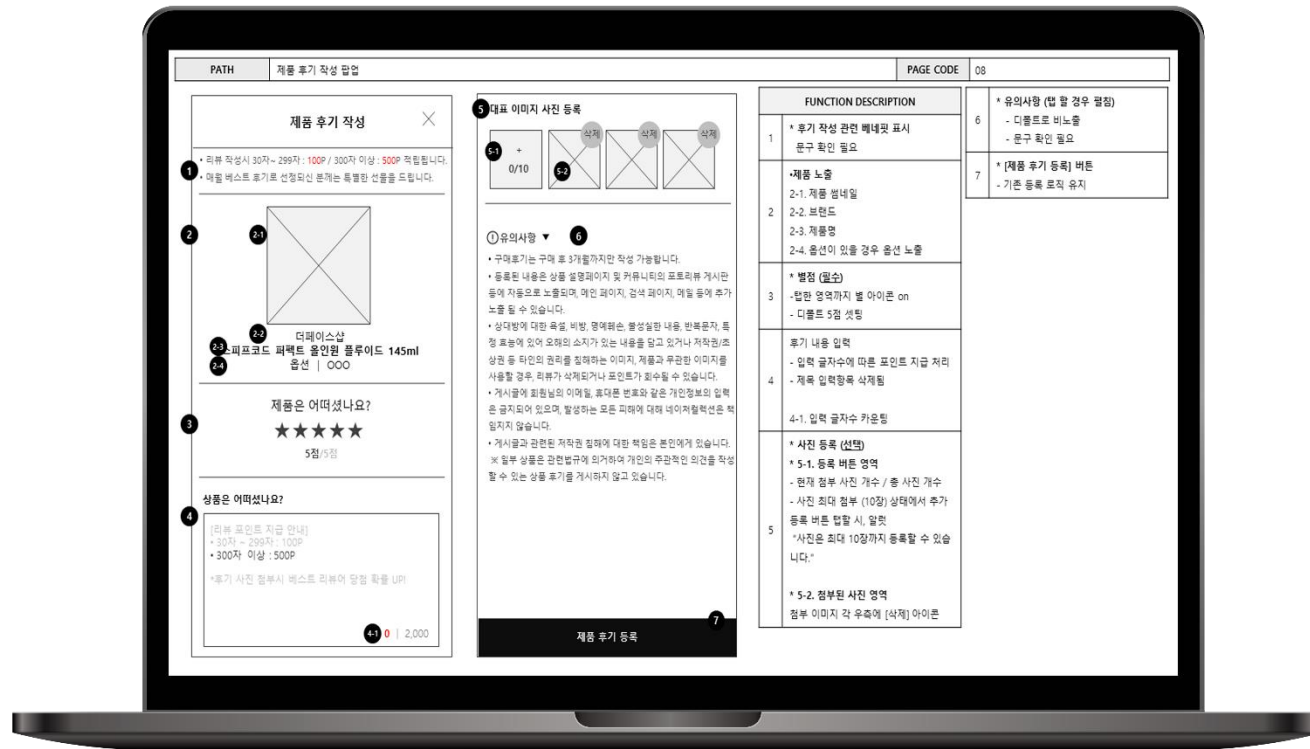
| PATH | 제품 후기 작성 팝업 | PAGE CODE | 08 |
|---|---|---|---|

제품 후기 작성

1 • 리뷰 작성시 30자~ 299자 : 100P / 300자 이상 : 500P 적립됩니다.
• 매월 베스트 후기로 선정되신 분께는 특별한 선물을 드립니다.

2

2-1

2-2 더페이스샵
2-3 피프코드 퍼펙트 올인원 플루이드 145ml
2-4 옵션 | OOO

3 제품은 어떠셨나요?
★★★★★
5점/5점

4 상품은 어떠셨나요?

[리뷰 포인트 지급 안내]
• 30자 ~ 299자 : 100P
• 300자 이상 : 500P

*후기 사진 첨부시 베스트 리뷰어 당첨 확률 UP!

4-1 0 | 2,000

5 대표 이미지 사진 등록

5-1 + 0/10
5-2 삭제 삭제 삭제

ⓘ유의사항 ▼ 6

• 구매후기는 구매 후 3개월까지만 작성 가능합니다.
• 등록된 내용은 상품 설명페이지 및 커뮤니티의 포토리뷰 게시판 등에 자동으로 노출되며, 메인 페이지, 검색 페이지, 메일 등에 추가 노출 될 수 있습니다.
• 상대방에 대한 욕설, 비방, 명예훼손, 불성실한 내용, 반복문자, 특정 효능에 있어 오해의 소지가 있는 내용을 담고 있거나 저작권/초상권 등 타인의 권리를 침해하는 이미지, 제품과 무관한 이미지를 사용할 경우, 리뷰가 삭제되거나 포인트가 회수될 수 있습니다.
• 게시글에 회원님의 이메일, 휴대폰 번호와 같은 개인정보의 입력은 금지되어 있으며, 발생하는 모든 피해에 대해 네이처럴렉션은 책임지지 않습니다.
• 게시글과 관련된 저작권 침해에 대한 책임은 본인에게 있습니다.
※ 일부 상품은 관련법규에 의거하여 개인의 주관적인 의견을 작성할 수 있는 상품 후기를 게시하지 않고 있습니다.

7
제품 후기 등록

| FUNCTION DESCRIPTION | |
|---|---|
| 1 | * 후기 작성 관련 베네핏 표시<br>문구 확인 필요 |
| 2 | •제품 노출<br>2-1. 제품 썸네일<br>2-2. 브랜드<br>2-3. 제품명<br>2-4. 옵션이 있을 경우 옵션 노출 |
| 3 | * 별점 (필수)<br>-탭한 영역까지 별 아이콘 on<br>- 디폴트 5점 셋팅 |
| 4 | 후기 내용 입력<br>- 입력 글자수에 따른 포인트 지급 처리<br>- 제목 입력항목 삭제됨<br><br>4-1. 입력 글자수 카운팅 |
| 5 | * 사진 등록 (선택)<br>* 5-1. 등록 버튼 영역<br>- 현재 첨부 사진 개수 / 총 사진 개수<br>- 사진 최대 첨부 (10장) 상태에서 추가 등록 버튼 탭할 시, 알럿<br>"사진은 최대 10장까지 등록할 수 있습니다."<br><br>* 5-2. 첨부된 사진 영역<br>첨부 이미지 각 우측에 [삭제] 아이콘 |

| | |
|---|---|
| 6 | * 유의사항 (탭 할 경우 펼침)<br>- 디폴트로 비노출<br>- 문구 확인 필요 |
| 7 | * [제품 후기 등록] 버튼<br>- 기존 등록 로직 유지 |